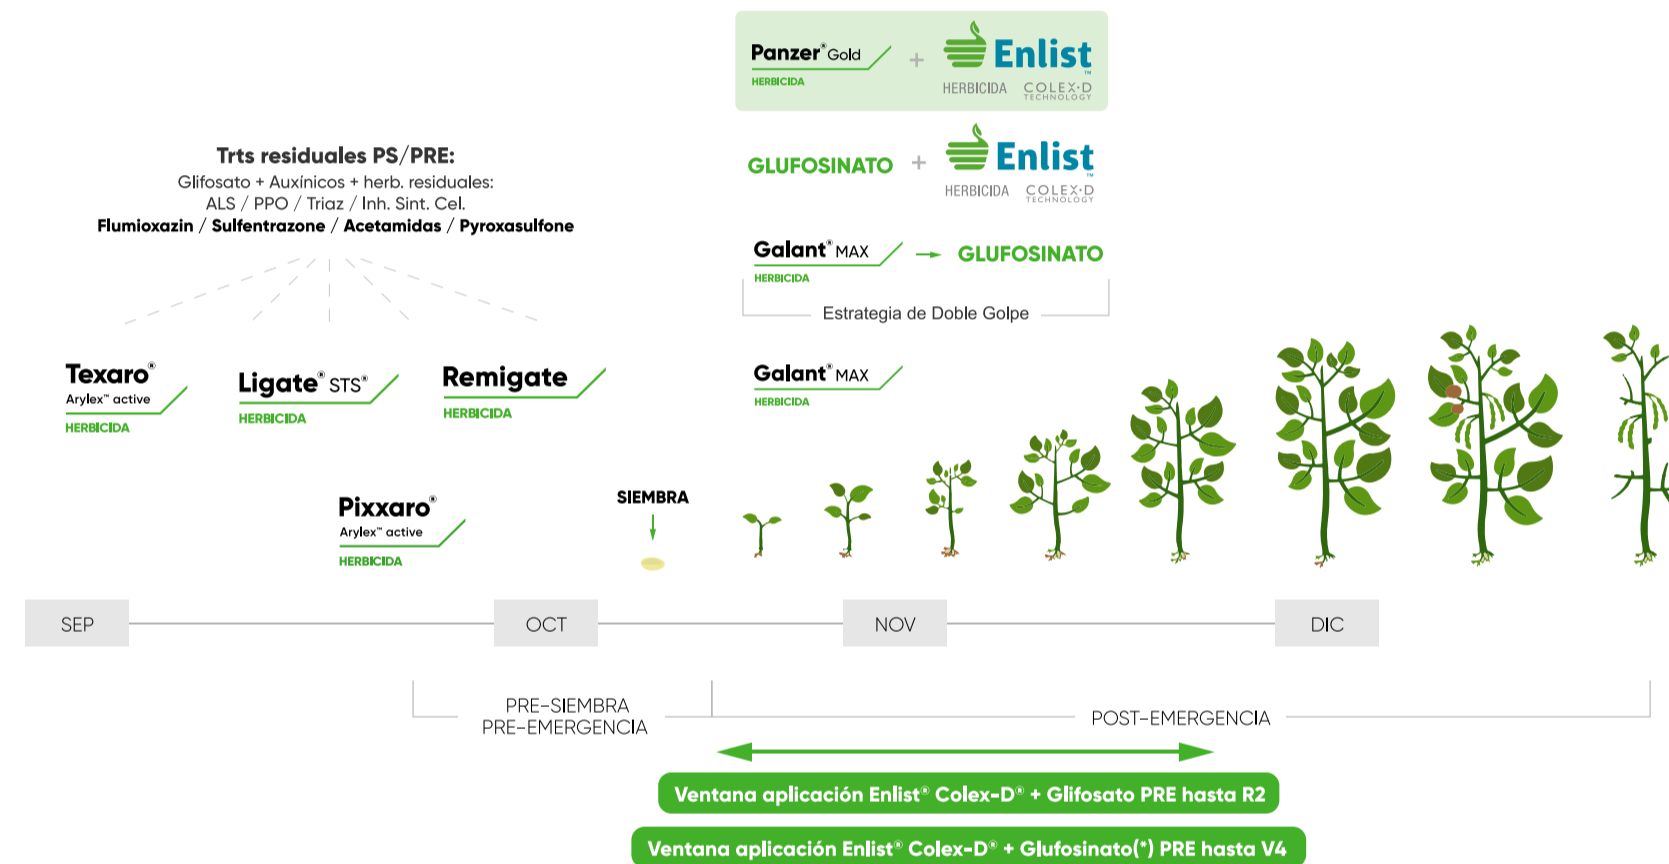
Panzer® Gold
HERBICIDA
+
Enlist™
HERBICIDA COLEX·D TECHNOLOGY

GLUFOSINATO + Enlist™
HERBICIDA COLEX·D TECHNOLOGY

Galant® MAX
HERBICIDA
GLUFOSINATO

Estrategia de Doble Golpe

Trts residuales PS/PRE:
Glifosato + Auxínicos + herb. residuales:
ALS / PPO / Triaz / Inh. Sint. Cel.
**Flumioxazin / Sulfentrazone / Acetamidas / Pyroxasulfone**

Texaro®
Arylex™ active
HERBICIDA

Ligate® STS®
HERBICIDA

Remigate
HERBICIDA

Galant® MAX
HERBICIDA

Pixxaro®
Arylex™ active
HERBICIDA

SIEMBRA

SEP

OCT

NOV

DIC

PRE-SIEMBRA
PRE-EMERGENCIA

POST-EMERGENCIA

Ventana aplicación Enlist® Colex-D® + Glifosato PRE hasta R2

Ventana aplicación Enlist® Colex-D® + Glufosinato(*) PRE hasta V4